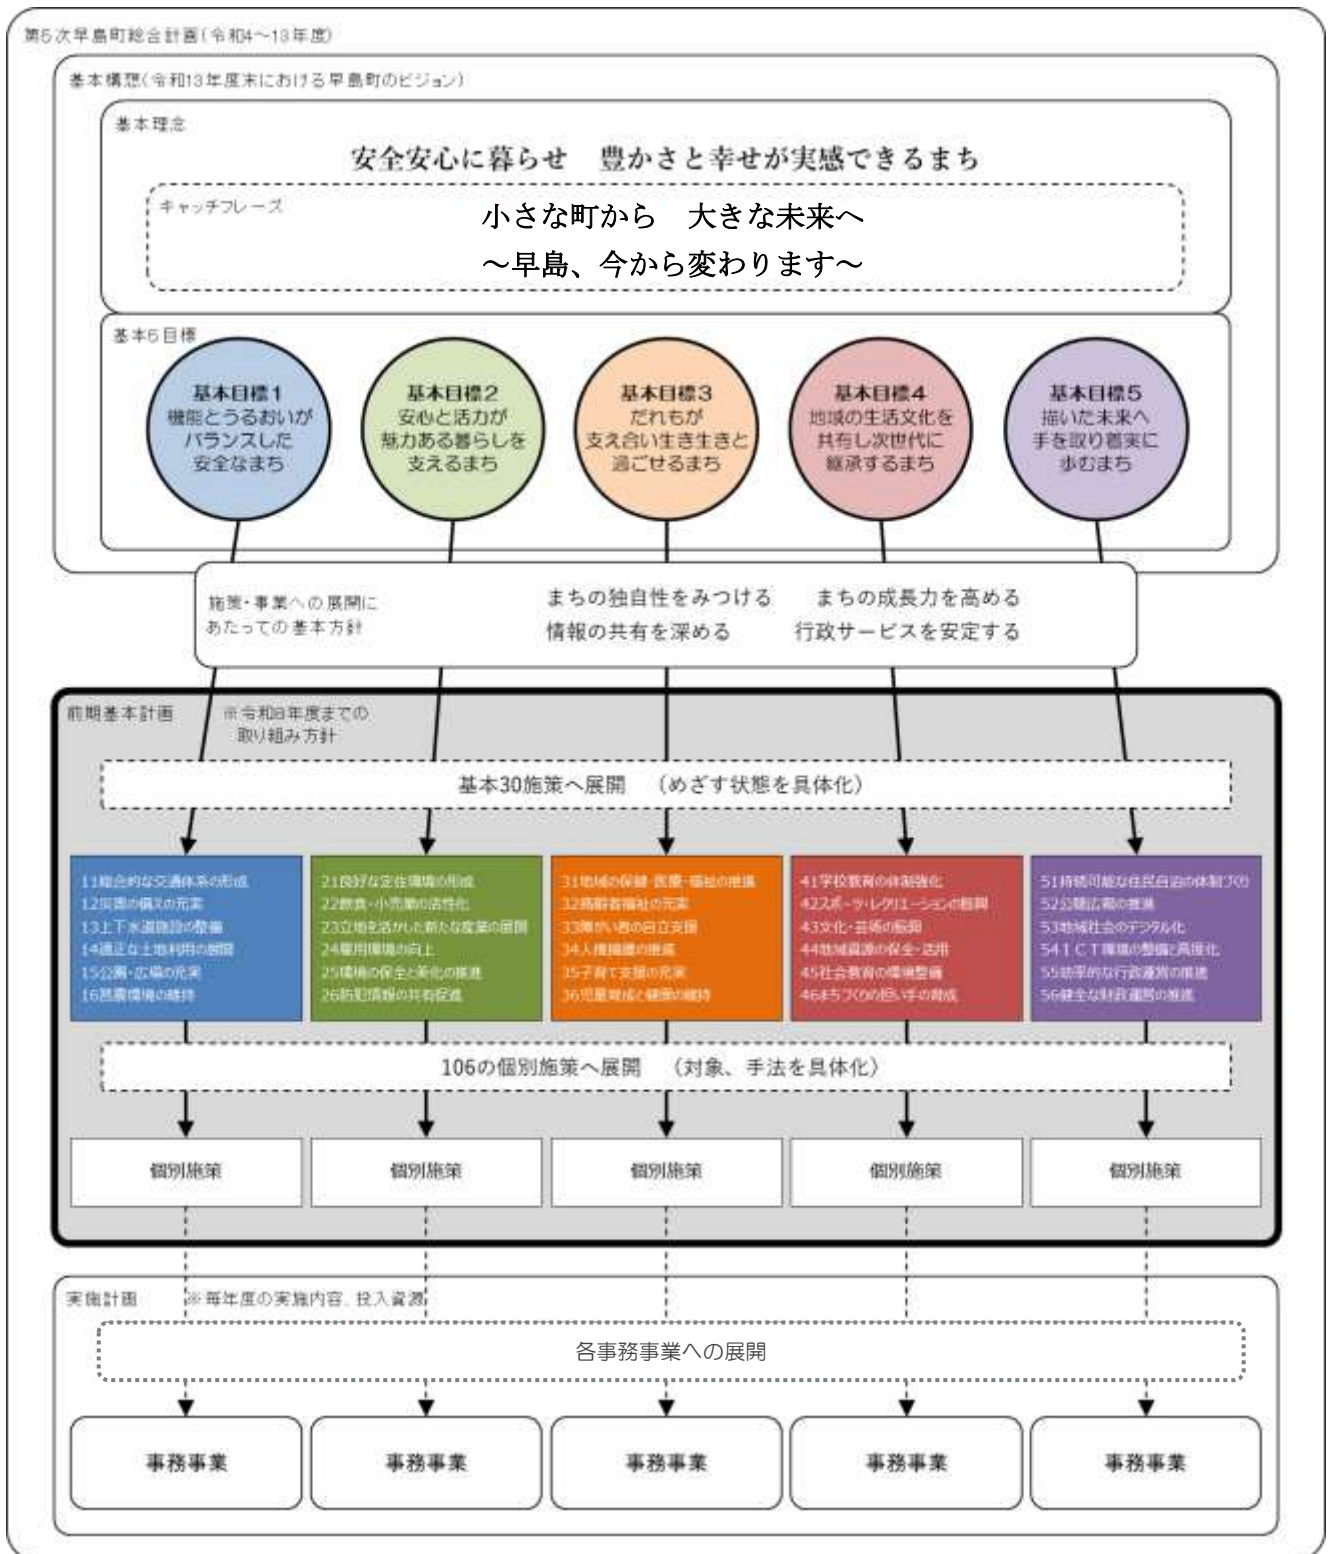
第5次早島町総合計画（令和4〜13年度）

基本構想（令和13年度末における早島町のビジョン）

基本理念

安全安心に暮らせ　豊かさと幸せが実感できるまち

キャッチフレーズ

小さな町から　大きな未来へ
〜早島、今から変わります〜

基本5目標

基本目標1
機能とうるおいがバランスした安全なまち

基本目標2
安心と活力が魅力ある暮らしを支えるまち

基本目標3
だれもが支え合い生き生きと過ごせるまち

基本目標4
地域の生活文化を共有し次世代に継承するまち

基本目標5
描いた未来へ手を取り着実に歩むまち

施策・事業への展開にあたっての基本方針

まちの独自性をみつける
情報の共有を深める
まちの成長力を高める
行政サービスを安定する

前期基本計画　※令和8年度までの取り組み方針

基本30施策へ展開　（めざす状態を具体化）

11総合的な交通体系の形成
12災害の備えの充実
13上下水道施設の整備
14適正な土地利用の展開
15公園・広場の充実
16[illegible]環境の維持

21良好な定住環境の形成
22飲食・小売業の活性化
23立地を活かした新たな産業の展開
24雇用環境の向上
25環境の保全と美化の推進
26防犯情報の共有促進

31地域の保健・医療・福祉の推進
32高齢者福祉の充実
33障がい者の自立支援
34人権擁護の推進
35子育て支援の充実
36児童育成と健康の維持

41学校教育の体制強化
42スポーツ・レクリエーションの振興
43文化・芸術の振興
44地域資源の保全・活用
45社会教育の環境整備
46まちづくりの担い手の育成

51持続可能な住民自治の体制づくり
52公聴広報の推進
53地域社会のデジタル化
54ＩＣＴ環境の整備と高度化
55効率的な行政運営の推進
56健全な財政運営の推進

106の個別施策へ展開　（対象、手法を具体化）

個別施策
個別施策
個別施策
個別施策
個別施策

実施計画　※毎年度の実施内容、投入資源

各事務事業への展開

事務事業
事務事業
事務事業
事務事業
事務事業